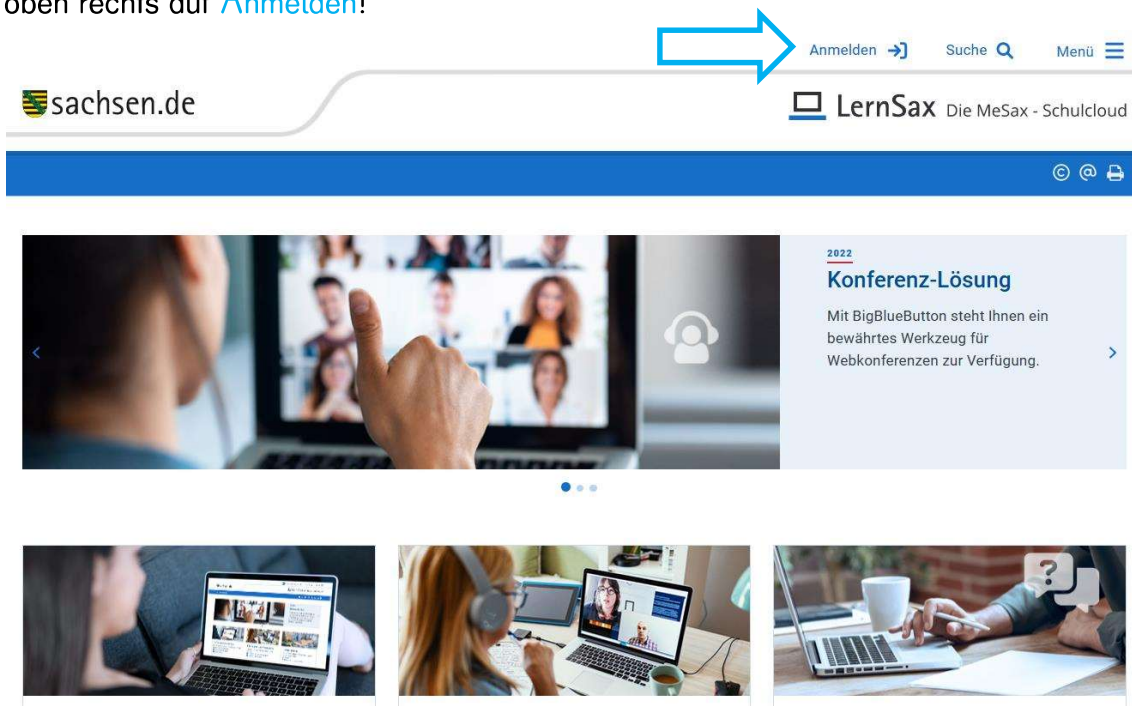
oben rechts auf Anmelden!

Anmelden Suche Menü

sachsen.de

LernSax Die MeSax - Schulcloud

2022

Konferenz-Lösung

Mit BigBlueButton steht Ihnen ein bewährtes Werkzeug für Webkonferenzen zur Verfügung.